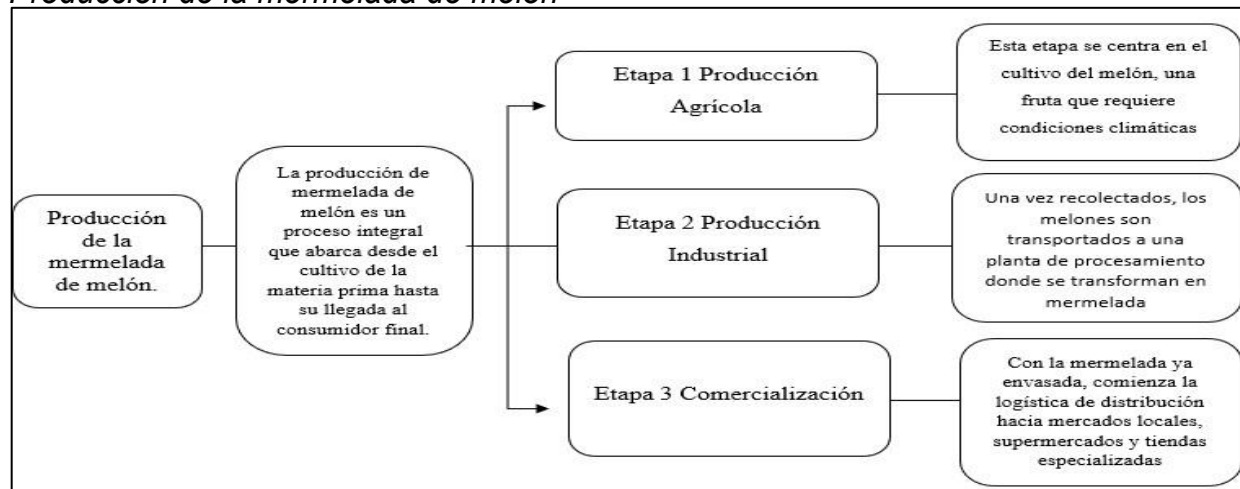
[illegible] de la mermelada de melón

Producción de la mermelada de melón.

La producción de mermelada de melón es un proceso integral que abarca desde el cultivo de la materia prima hasta su llegada al consumidor final.

Etapa 1 Producción Agrícola

Esta etapa se centra en el cultivo del melón, una fruta que requiere condiciones climáticas

Etapa 2 Producción Industrial

Una vez recolectados, los melones son transportados a una planta de procesamiento donde se transforman en mermelada

Etapa 3 Comercialización

Con la mermelada ya envasada, comienza la logística de distribución hacia mercados locales, supermercados y tiendas especializadas